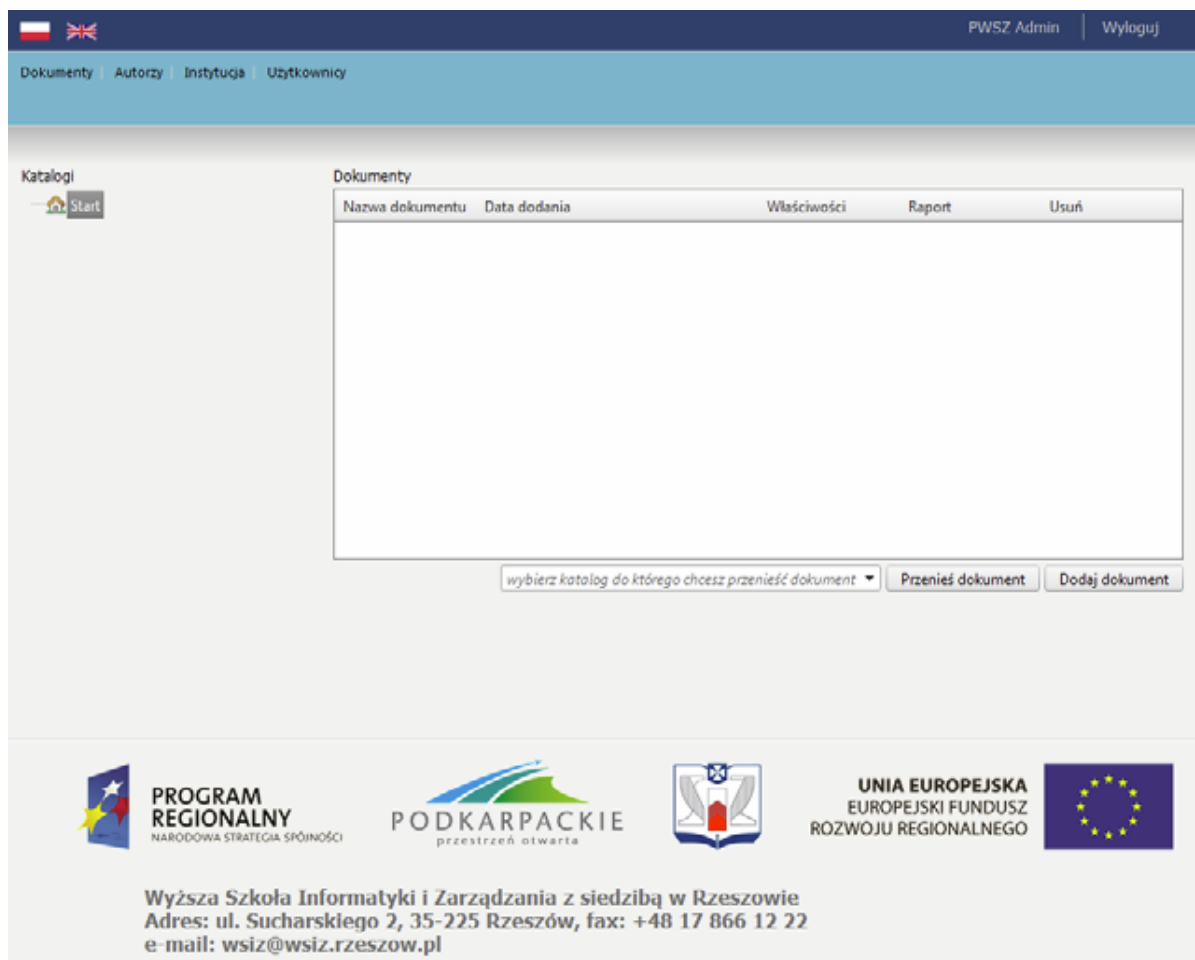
PWSZ Admin | Wyloguj

Dokumenty | Autorzy | Instytucja | Użytkownicy

Katalogi

Start

Dokumenty

| Nazwa dokumentu | Data dodania | Właściwości | Raport | Usuń |
|---|---|---|---|---|

wybierz katalog do którego chcesz przenieść dokument

Przenieś dokument

Dodaj dokument

PROGRAM REGIONALNY
NARODOWA STRATEGIA SPÓJNOŚCI

PODKARPACKIE
przestrzeń otwarta

UNIA EUROPEJSKA
EUROPEJSKI FUNDUSZ ROZWOJU REGIONALNEGO

Wyższa Szkoła Informatyki i Zarządzania z siedzibą w Rzeszowie
Adres: ul. Sucharskiego 2, 35-225 Rzeszów, fax: +48 17 866 12 22
e-mail: wsiz@wsiz.rzeszow.pl